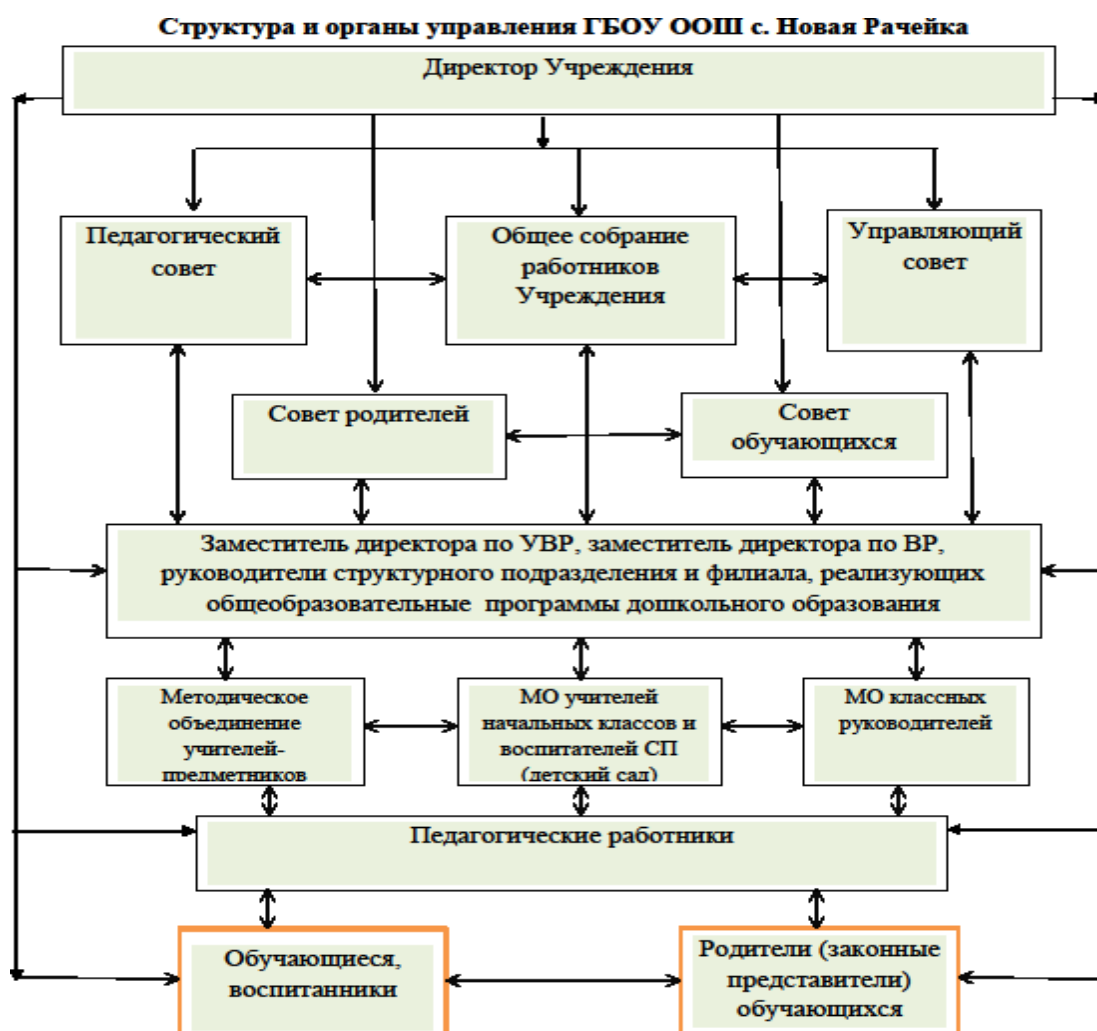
Структура и органы управления ГБОУ ООШ с. Новая Рачейка

Директор Учреждения

Педагогический совет

Общее собрание работников Учреждения

Управляющий совет

Совет родителей

Совет обучающихся

Заместитель директора по УВР, заместитель директора по ВР, руководители структурного подразделения и филиала, реализующих общеобразовательные программы дошкольного образования

Методическое объединение учителей-предметников

МО учителей начальных классов и воспитателей СП (детский сад)

МО классных руководителей

Педагогические работники

Обучающиеся, воспитанники

Родители (законные представители) обучающихся